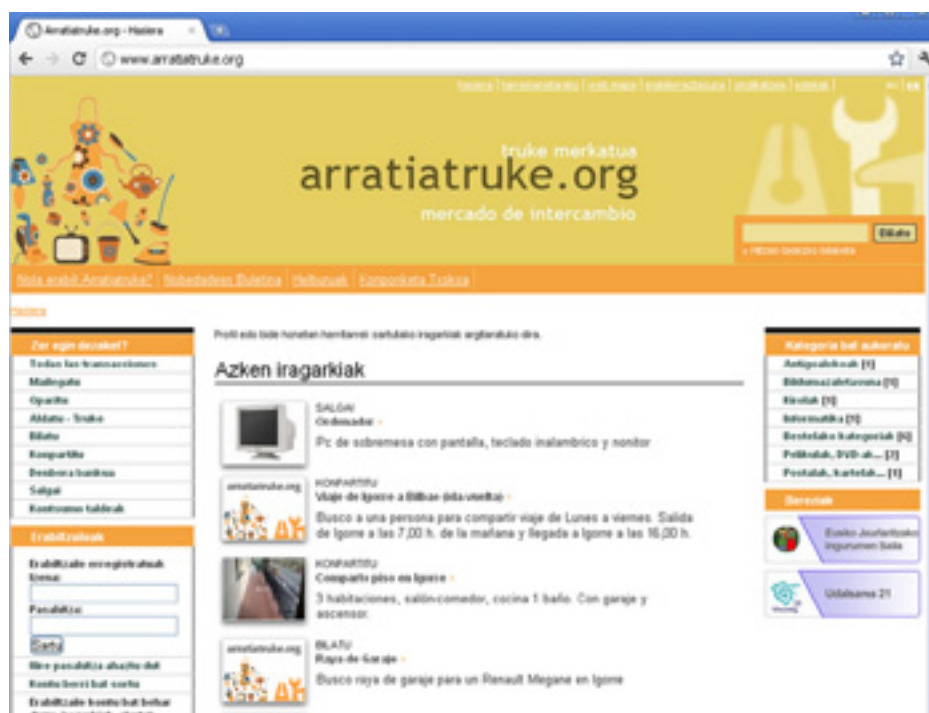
Arratiatruke.org - Hasiera

www.arratiatruke.org

Hasiera | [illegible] | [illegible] | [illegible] | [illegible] | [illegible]

truke merkatua
arratiatruke.org
mercado de intercambio

Bilatu

Nola erabili Arratiatruke? | Nobedadeen Buletina | Helburuak | Konponketa Tailerra

Hasiera

Zer egin dezaket?
Todas las transacciones
Maileguak
Opariak
Alokatu - Truke
Bilatu
Konpartitu
Denbora bankua
Salgai
Kontsumo taldeak

Erabiltzaileak
Erabiltzaile erregistratuak
Izena:
Pasahitza:
Sartu
Ahaztu pasahitza ahaztu dut
Kontu berri bat sortu
Erabiltzaile kontu bat behar

Profil edo lode honetan hemendik sartutako iragarkiak argitaratuko dira.

Azken iragarkiak

SALGAI
Ordenador
Pc de sobremesa con pantalla, teclado inalambrico y monitor

KONPARTITU
Viaje de Igorre a Bilbao (ida-vuelta)
Busco a una persona para compartir viaje de Lunes a viernes. Salida de Igorre a las 7,00 h. de la mañana y llegada a Igorre a las 16,00 h.

KONPARTITU
Comparto piso en Igorre
3 habitaciones, salón-comedor, cocina 1 baño. Con garaje y ascensor.

BILATU
Plaza de Garaje
Busco plaza de garaje para un Renault Megane en Igorre

Kategoria bat aukeratu
Antigoaleak (1)
Bibliotekak/liburuak (1)
Kirolak (1)
Informatika (1)
Bestelako kategoriak (6)
Pelikulak, DVD-ak... (3)
Postalak, kartelak... (1)

Bereziak
Euskal Jaurlaritza Ingurumen Saila
Udalsarea 21